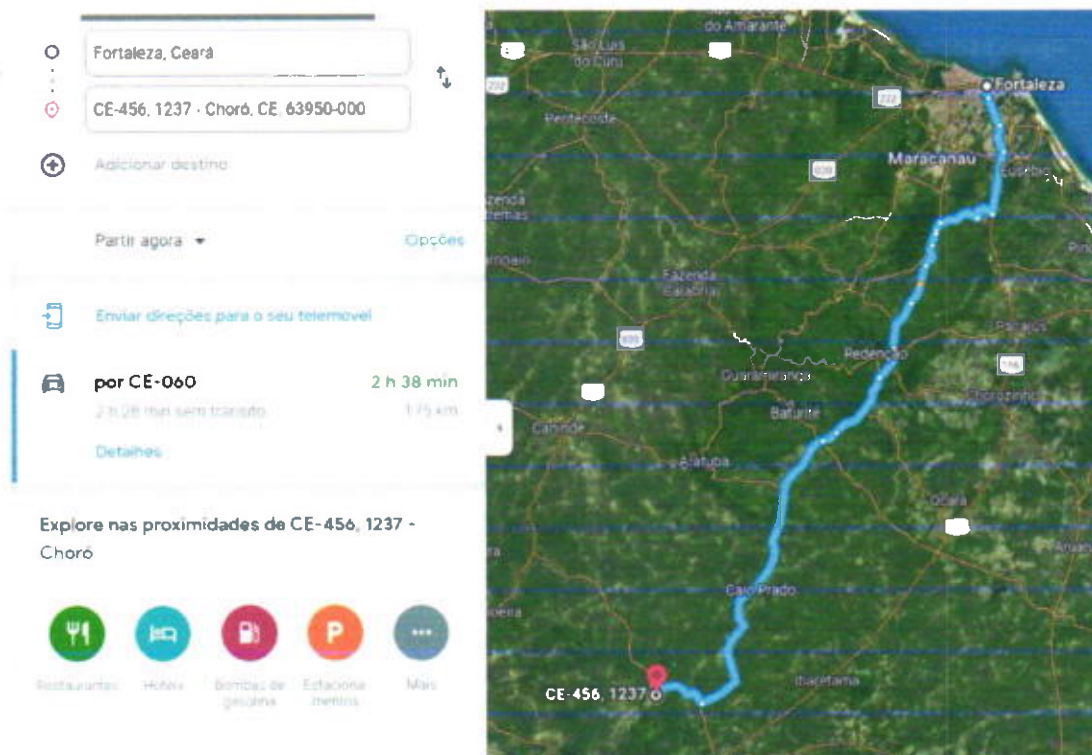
Fortaleza, Ceará

CE-456, 1237 - Choró, CE, 63950-000

Adicionar destino

Partir agora

Opções

Enviar direções para o seu telemóvel

por CE-060

2 h 38 min

2 h 28 min sem trânsito

175 km

Detalhes

Explore nas proximidades de CE-456, 1237 - Choró

Restaurantes

Hotéis

Bombas de gasolina

Estacionamentos

Mais

do Amarante

São Luís do Curu

Pentecoste

Fortaleza

222

Maracanaú

Eusébio

020

Fazenda Caiçarinha

Redenção

Pacajus

Guaramiranga

Baturité

Capistrano

Canindé

Aratuba

Horizonte

Ocara

Caio Prado

Ibaretama

CE-456, 1237